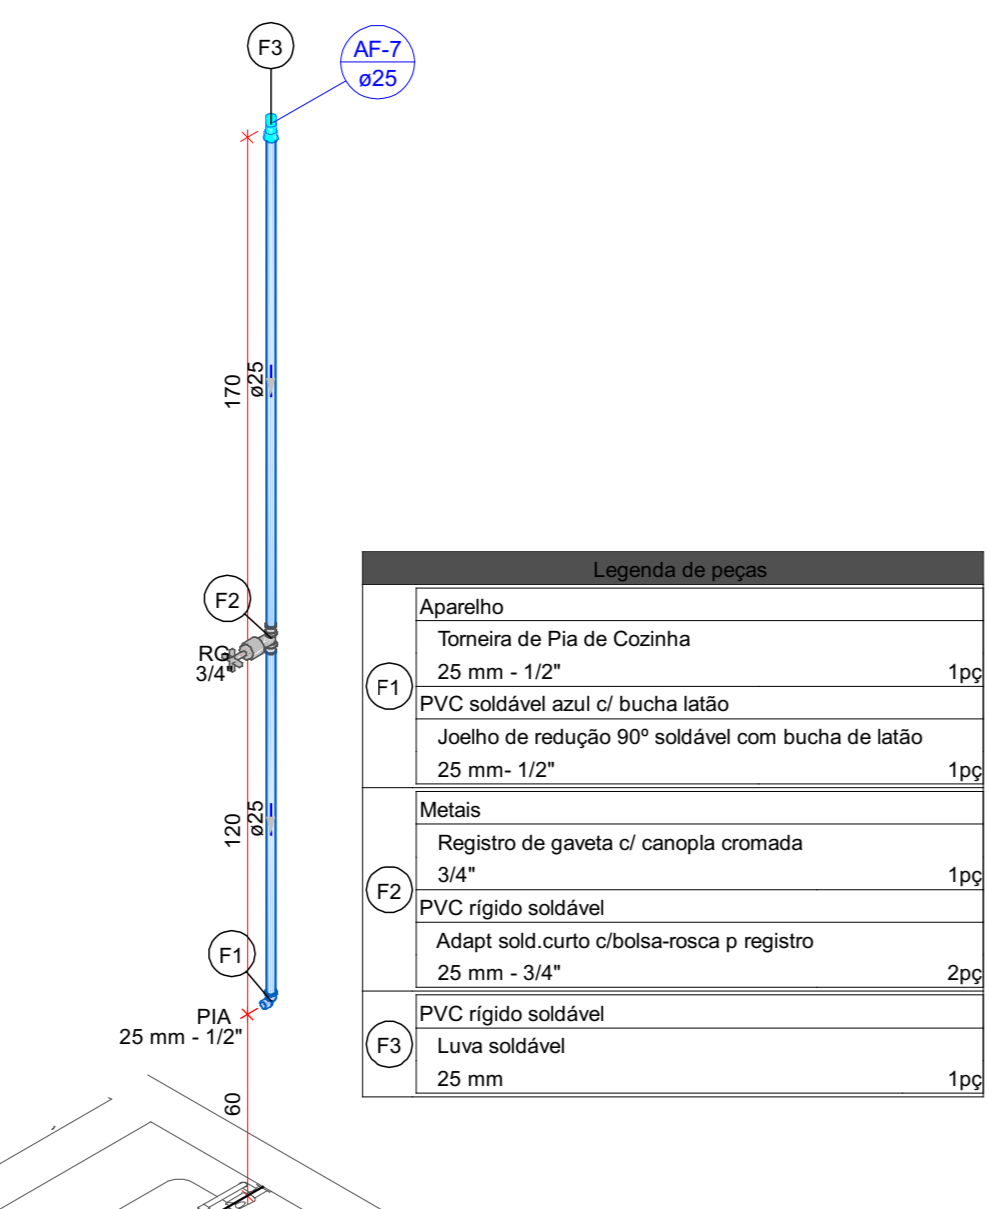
F3

AF-7
ø25

170
ø25

F2
RG
3/4"

120
ø25

F1
PIA
25 mm - 1/2"

60

| Legenda de peças | | |
|---|---|---|
| F1 | Aparelho | |
| | Torneira de Pia de Cozinha | |
| | 25 mm - 1/2" | 1pç |
| | PVC soldável azul c/ bucha latão | |
| | Joelho de redução 90º soldável com bucha de latão | |
| | 25 mm- 1/2" | 1pç |
| F2 | Metais | |
| | Registro de gaveta c/ canopla cromada | |
| | 3/4" | 1pç |
| | PVC rígido soldável | |
| | Adapt sold.curto c/bolsa-rosca p registro | |
| | 25 mm - 3/4" | 2pç |
| F3 | PVC rígido soldável | |
| | Luva soldável | |
| | 25 mm | 1pç |